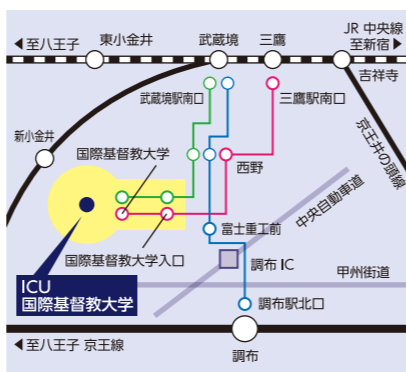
◀至八王子
東小金井
武蔵境
三鷹
JR 中央線
至新宿▶
吉祥寺
武蔵境駅南口
三鷹駅南口
新小金井
国際基督教大学
西野
京王井の頭線
中央自動車道
国際基督教大学入口
富士重工前
調布 IC
甲州街道
ICU
国際基督教大学
調布駅北口
◀至八王子 京王線
調布